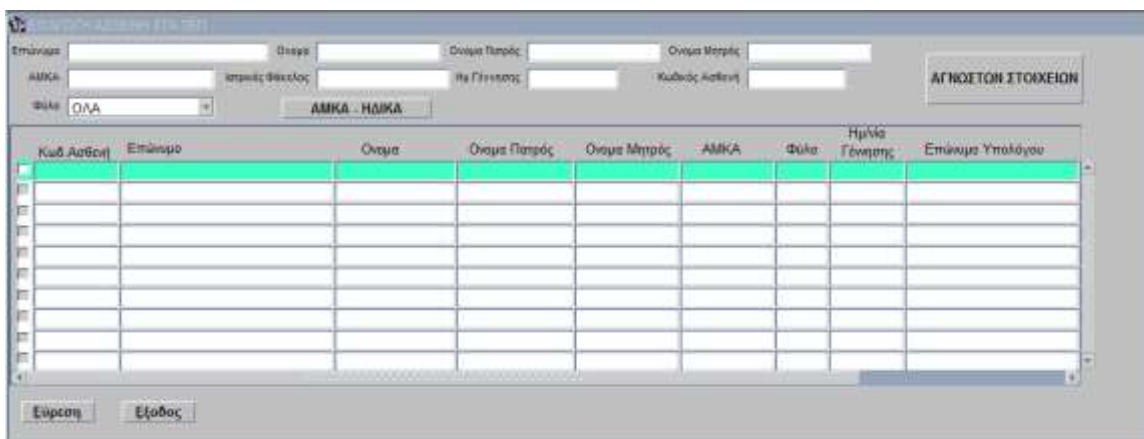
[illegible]

Επώνυμο
Όνομα
Όνομα Πατρός
Όνομα Μητρός
ΑΜΚΑ
Ιατρικός Φάκελος
Ημ Γέννησης
Κωδικός Ασθενή
Φύλο ΟΛΑ
ΑΜΚΑ - ΗΔΙΚΑ
ΑΓΝΩΣΤΩΝ ΣΤΟΙΧΕΙΩΝ

| Κωδ Ασθενή | Επώνυμο | Όνομα | Όνομα Πατρός | Όνομα Μητρός | ΑΜΚΑ | Φύλο | Ημ/νία Γέννησης | Επώνυμο Υπολόγου |
|---|---|---|---|---|---|---|---|---|
| | | | | | | | | |

Εύρεση
Έξοδος